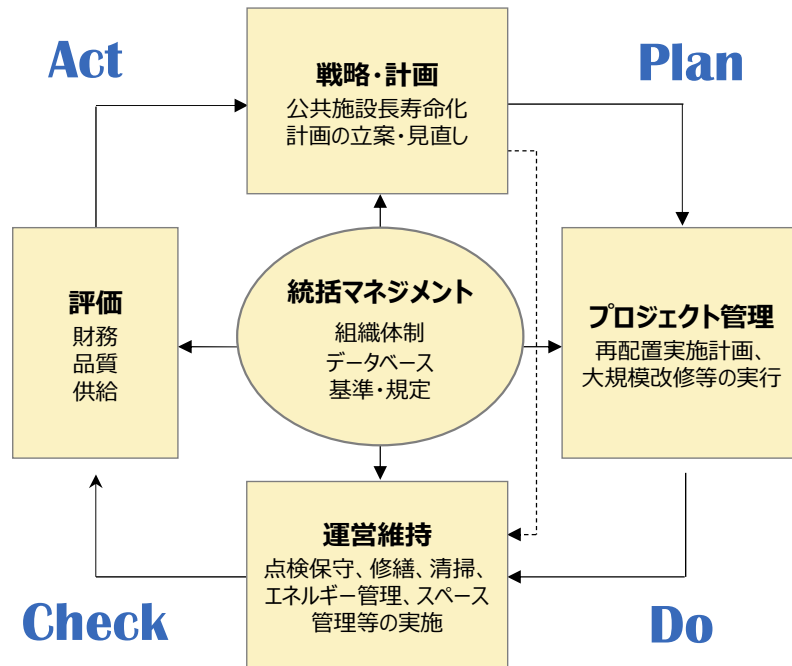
Act

戦略・計画
公共施設長寿命化
計画の立案・見直し

Plan

評価
財務
品質
供給

統括マネジメント
組織体制
データベース
基準・規定

プロジェクト管理
再配置実施計画、
大規模改修等の実行

運営維持
点検保守、修繕、清掃、
エネルギー管理、スペース
管理等の実施

Check

Do